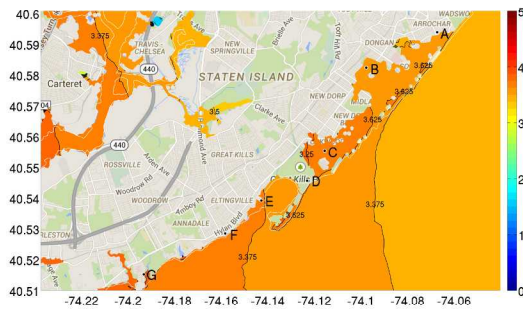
40.6
40.59
40.58
40.57
40.56
40.55
40.54
40.53
40.52
40.51

-74.22 -74.2 -74.18 -74.16 -74.14 -74.12 -74.1 -74.08 -74.06

5
4
3
2
1
0

WADSWO
ARROCHAR
DONGAN
A
B
3.625
3.375
TRAVIS CHELSEA
NEW SPRINGVILLE
Carteret
440
STATEN ISLAND
NEW DORP
3.625
3.625
3.5
Clarke Ave
GREAT KILLS
3.25
C
D
ROSSVILLE
Arden Ave
Woodrow Rd
WOODROW
ELTINGVILLE
E
3.625
3.375
ANNADALE
Amboy Rd
Hylan Blvd
F
3.375
G
ILESTON